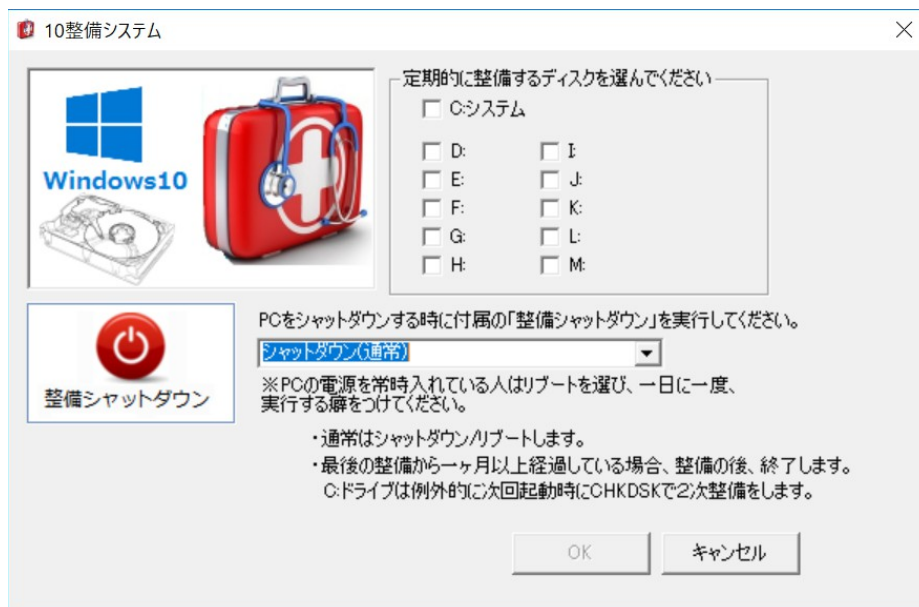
10整備システム

Windows10

定期的に整備するディスクを選んでください

C:システム

D:
E:
F:
G:
H:

I:
J:
K:
L:
M:

整備シャットダウン

PCをシャットダウンする時に付属の「整備シャットダウン」を実行してください。

シャットダウン(通常)

※PCの電源を常時入れている人はリブートを選び、一日に一度、実行する癖をつけてください。

・通常はシャットダウン/リブートします。
・最後の整備から一ヶ月以上経過している場合、整備の後、終了します。
C:ドライブは例外的に次回起動時にCHKDSKで2次整備をします。

OK

キャンセル